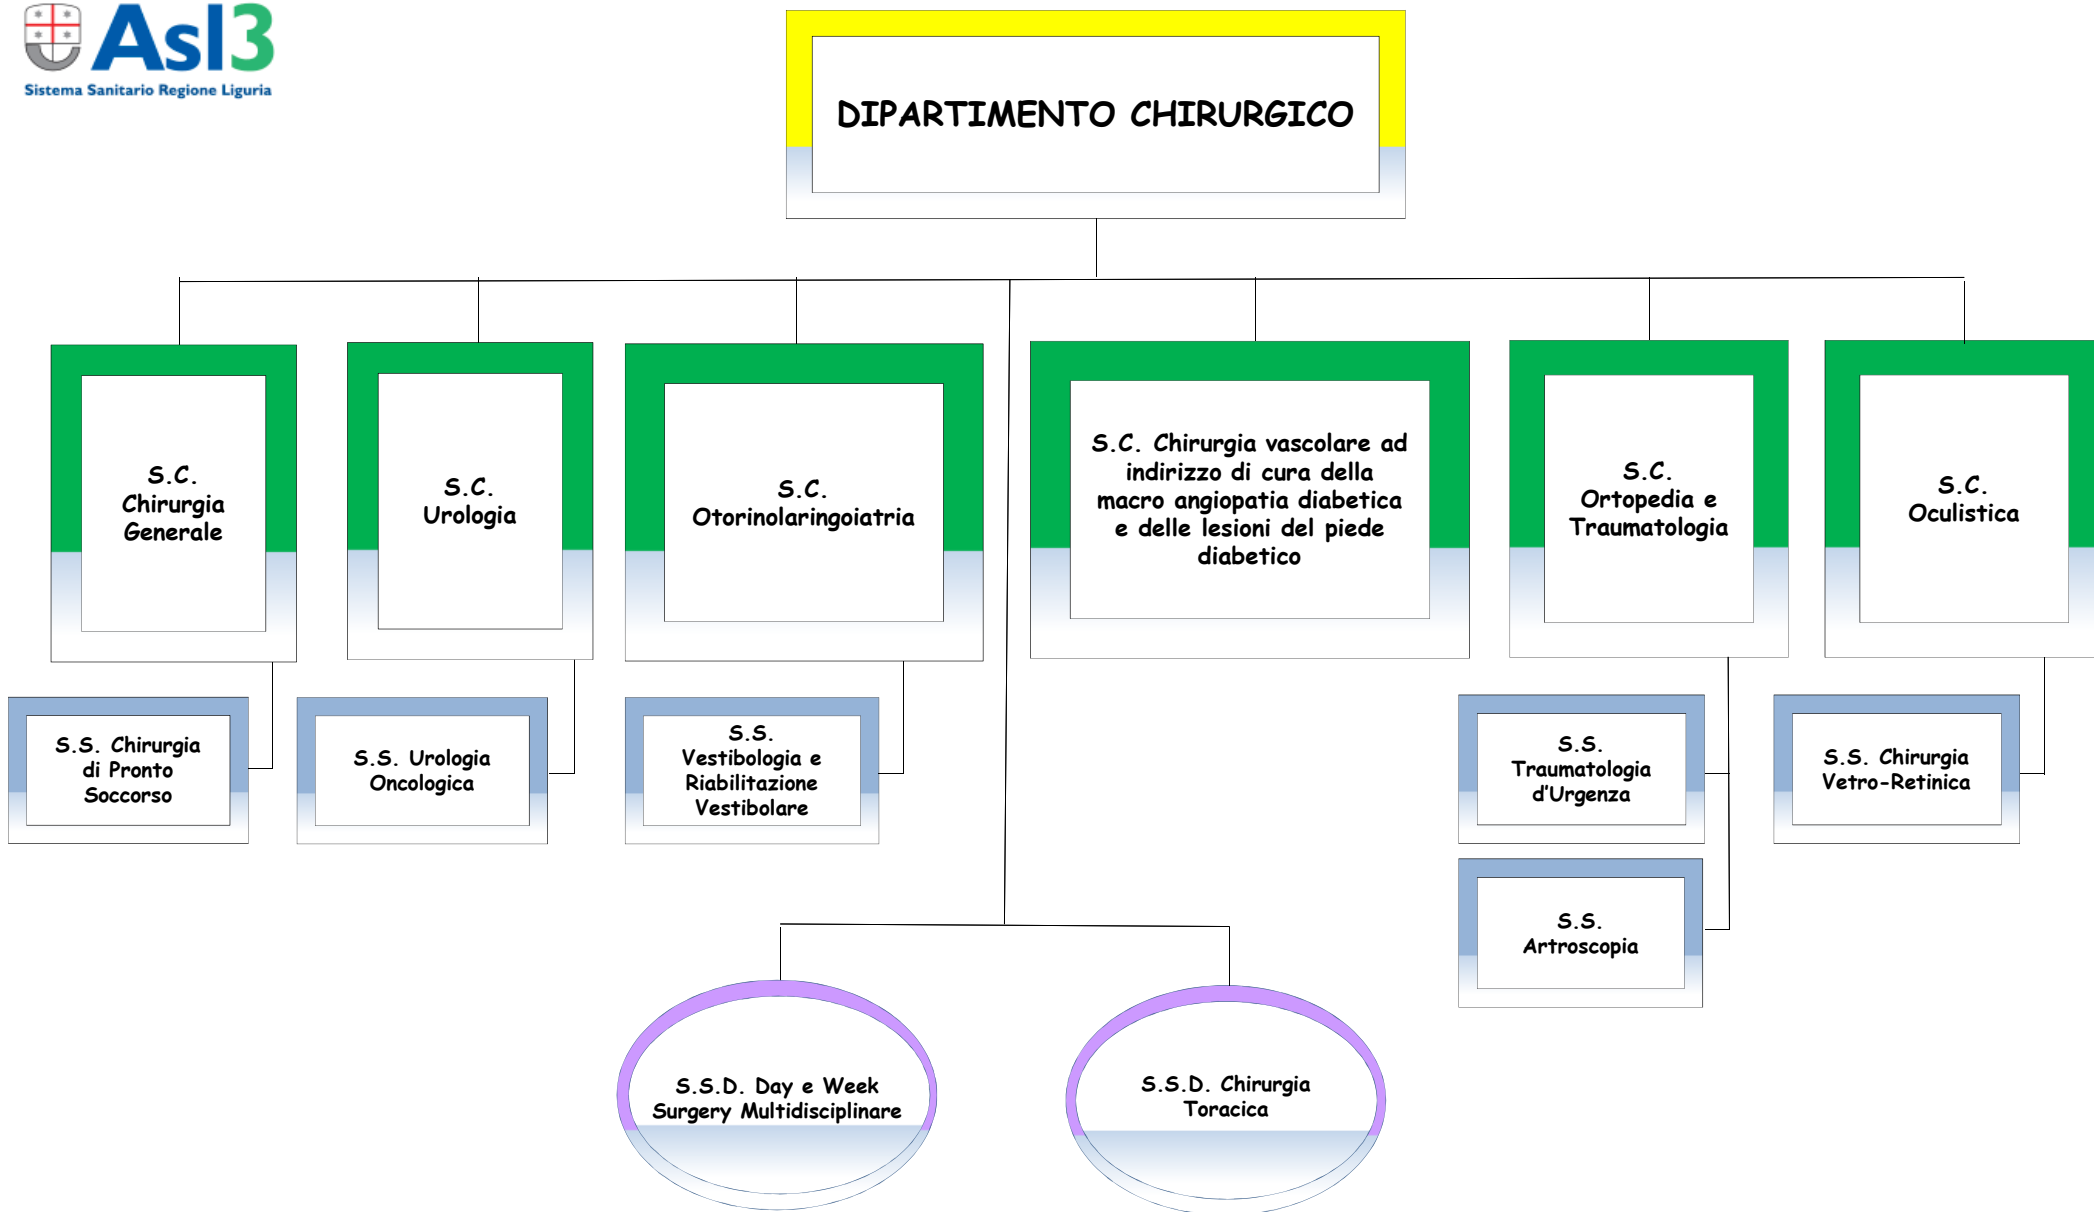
Asl3
Sistema Sanitario Regione Liguria

DIPARTIMENTO CHIRURGICO

S.C. Chirurgia Generale

S.C. Urologia

S.C. Otorinolaringoiatria

S.C. Chirurgia vascolare ad indirizzo di cura della macro angiopatia diabetica e delle lesioni del piede diabetico

S.C. Ortopedia e Traumatologia

S.C. Oculistica

S.S. Chirurgia di Pronto Soccorso

S.S. Urologia Oncologica

S.S. Vestibologia e Riabilitazione Vestibolare

S.S. Traumatologia d'Urgenza

S.S. Chirurgia Vetro-Retinica

S.S. Artroscopia

S.S.D. Day e Week Surgery Multidisciplinare

S.S.D. Chirurgia Toracica